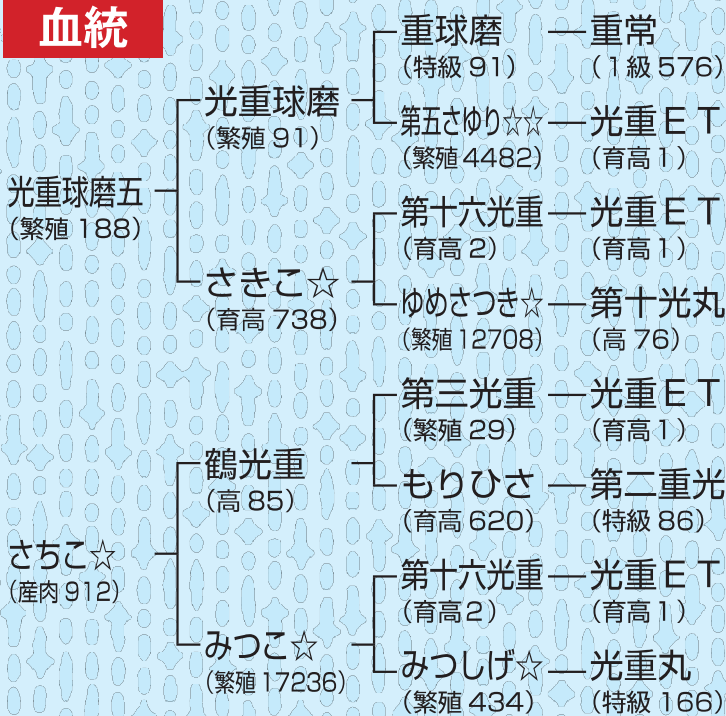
血統

光重球磨五
(繁殖 188)

光重球磨
(繁殖 91)

さきこ☆
(育高 738)

重球磨
(特級 91)

重常
(1級 576)

第五さゆり☆☆
(繁殖 4482)

光重ET
(育高1)

第十六光重
(育高 2)

光重ET
(育高1)

ゆめさつき☆
(繁殖 12708)

第十光丸
(高 76)

さちこ☆
(産肉 912)

鶴光重
(高 85)

みつこ☆
(繁殖 17236)

第三光重
(繁殖 29)

光重ET
(育高1)

もりひさ
(育高 620)

第二重光
(特級 86)

第十六光重
(育高2)

光重ET
(育高1)

みつしげ☆
(繁殖 434)

光重丸
(特級 166)